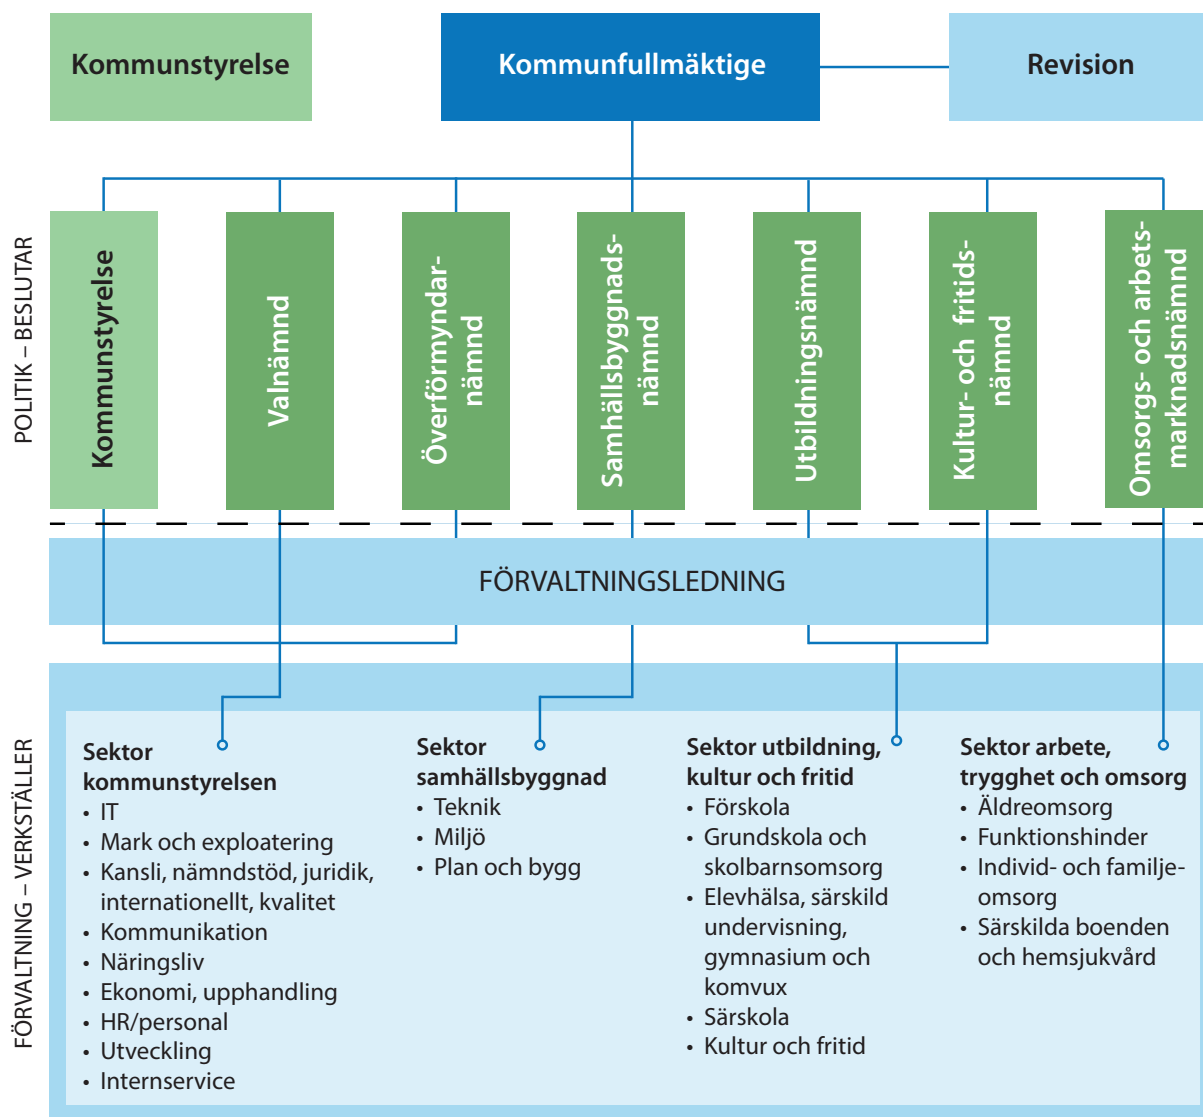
Kommunstyrelse

Kommunfullmäktige

Revision

POLITIK – BESLUTAR

Kommunstyrelse

Valnämnd

Överförmyndarnämnd

Samhällsbyggnadsnämnd

Utbildningsnämnd

Kultur- och fritidsnämnd

Omsorgs- och arbetsmarknadsnämnd

FÖRVALTNINGSLEDNING

FÖRVALTNING – VERKSTÄLLER

Sektor kommunstyrelsen
• IT
• Mark och exploatering
• Kansli, nämndstöd, juridik, internationellt, kvalitet
• Kommunikation
• Näringsliv
• Ekonomi, upphandling
• HR/personal
• Utveckling
• Internservice

Sektor samhällsbyggnad
• Teknik
• Miljö
• Plan och bygg

Sektor utbildning, kultur och fritid
• Förskola
• Grundskola och skolbarnsomsorg
• Elevhälsa, särskild undervisning, gymnasium och komvux
• Särskola
• Kultur och fritid

Sektor arbete, trygghet och omsorg
• Äldreomsorg
• Funktionshinder
• Individ- och familjeomsorg
• Särskilda boenden och hemsjukvård